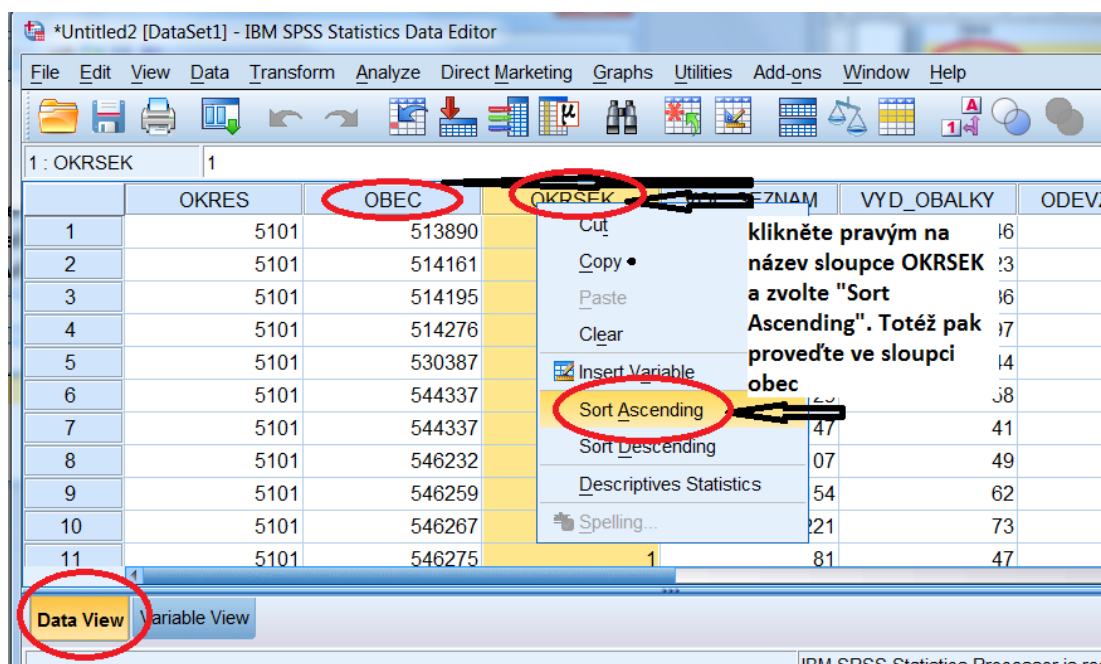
*Untitled2 [DataSet1] - IBM SPSS Statistics Data Editor

File Edit View Data Transform Analyze Direct Marketing Graphs Utilities Add-ons Window Help

1 : OKRSEK 1

| | OKRES | OBEC | OKRSEK | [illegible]EZNAM | VYD_OBALKY | ODEVZ |
|---|---|---|---|---|---|---|
| 1 | 5101 | 513890 | | | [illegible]46 | |
| 2 | 5101 | 514161 | | | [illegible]23 | |
| 3 | 5101 | 514195 | | | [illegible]36 | |
| 4 | 5101 | 514276 | | | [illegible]97 | |
| 5 | 5101 | 530387 | | | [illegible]44 | |
| 6 | 5101 | 544337 | | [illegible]25 | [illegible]58 | |
| 7 | 5101 | 544337 | | 47 | 41 | |
| 8 | 5101 | 546232 | | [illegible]07 | 49 | |
| 9 | 5101 | 546259 | | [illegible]54 | 62 | |
| 10 | 5101 | 546267 | | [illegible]221 | 73 | |
| 11 | 5101 | 546275 | 1 | 81 | 47 | |

Cut
Copy
Paste
Clear
Insert Variable
Sort Ascending
Sort Descending
Descriptives Statistics
Spelling...

klikněte pravým na název sloupce OKRSEK a zvolte "Sort Ascending". Totéž pak proveďte ve sloupci obec

Data View Variable View

IBM SPSS Statistics Processor is re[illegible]